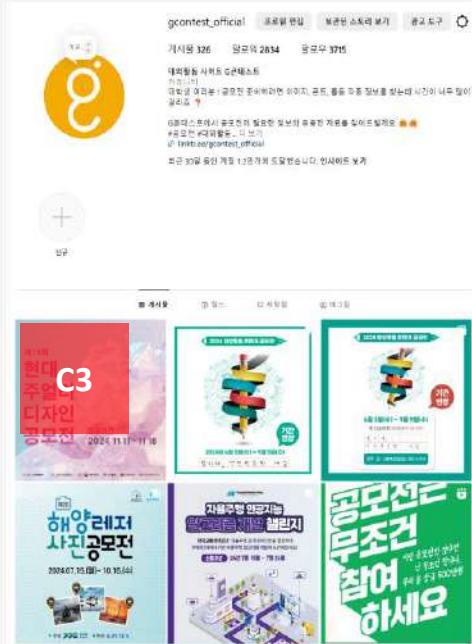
gcontest_official
프로필 편집 보관된 스토리 보기 광고 도구
게시물 326 팔로워 2834 팔로우 3715
대외활동 사이트 G콘테스트
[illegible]
대학생 여러분 ! 공모전 준비하려면 이미지, 폰트, 툴을 모두 정보를 찾는데 시간이 너무 많이 걸리죠 ❓
G콘테스트에서 공모전이 필요한 정보와 유용한 자료를 알려드릴게요
#공모전 #대외활동... 더 보기
linktr.ee/gcontest_official
최근 30일 동안 계정 1.3천개에 도달했습니다. 인사이트 보기
신규
게시물 릴스 저장됨 태그됨
제1회 현대 주얼리 디자인 공모전
C3
2024.11.11 - 11.18
2024 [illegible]
기간 연장
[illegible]
2024 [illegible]
기간 연장
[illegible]
해양레저 사진공모전
2024.07.15 (월) ~ 10.15 (화)
자율주행 인공지능 알고리즘 개발 챌린지
공모전은 무조건 참여하세요
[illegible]